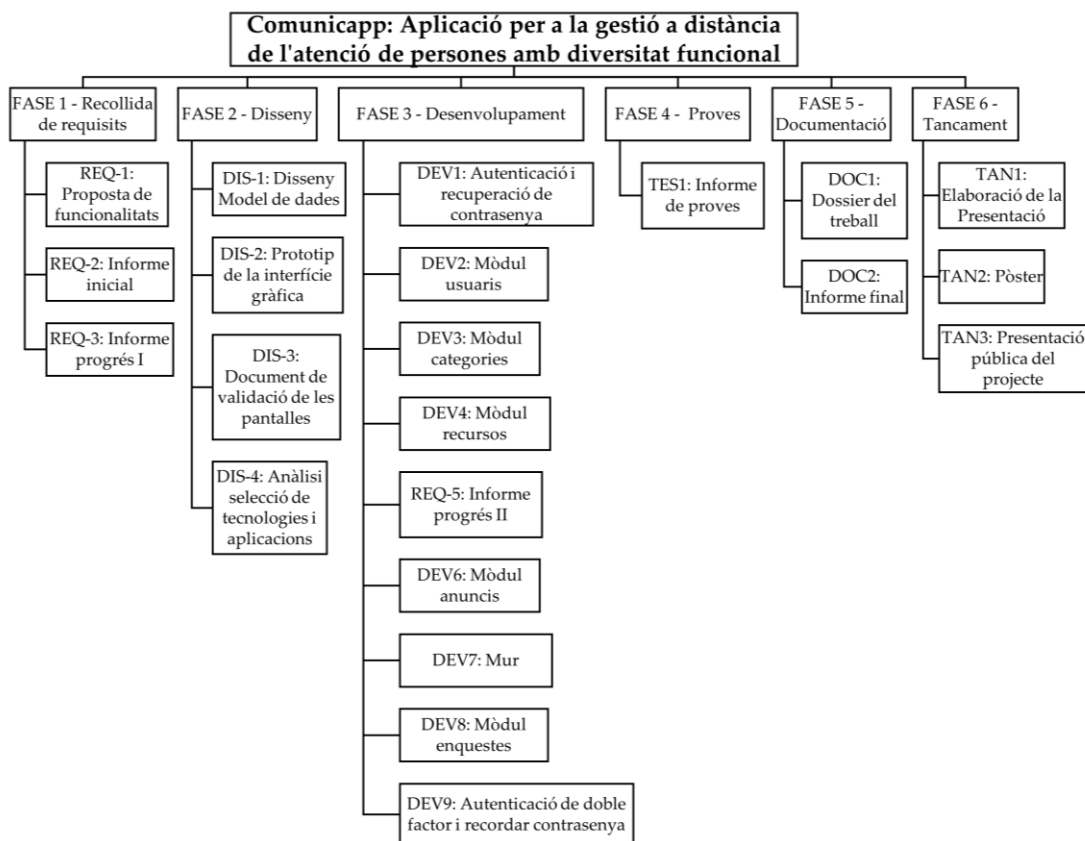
Comunicapp: Aplicació per a la gestió a distància de l'atenció de persones amb diversitat funcional

FASE 1 - Recollida de requisits

REQ-1: Proposta de funcionalitats

REQ-2: Informe inicial

REQ-3: Informe progrés I

FASE 2 - Disseny

DIS-1: Disseny Model de dades

DIS-2: Prototip de la interfície gràfica

DIS-3: Document de validació de les pantalles

DIS-4: Anàlisi selecció de tecnologies i aplicacions

FASE 3 - Desenvolupament

DEV1: Autenticació i recuperació de contrasenya

DEV2: Mòdul usuaris

DEV3: Mòdul categories

DEV4: Mòdul recursos

REQ-5: Informe progrés II

DEV6: Mòdul anuncis

DEV7: Mur

DEV8: Mòdul enquestes

DEV9: Autenticació de doble factor i recordar contrasenya

FASE 4 - Proves

TES1: Informe de proves

FASE 5 - Documentació

DOC1: Dossier del treball

DOC2: Informe final

FASE 6 - Tancament

TAN1: Elaboració de la Presentació

TAN2: Pòster

TAN3: Presentació pública del projecte